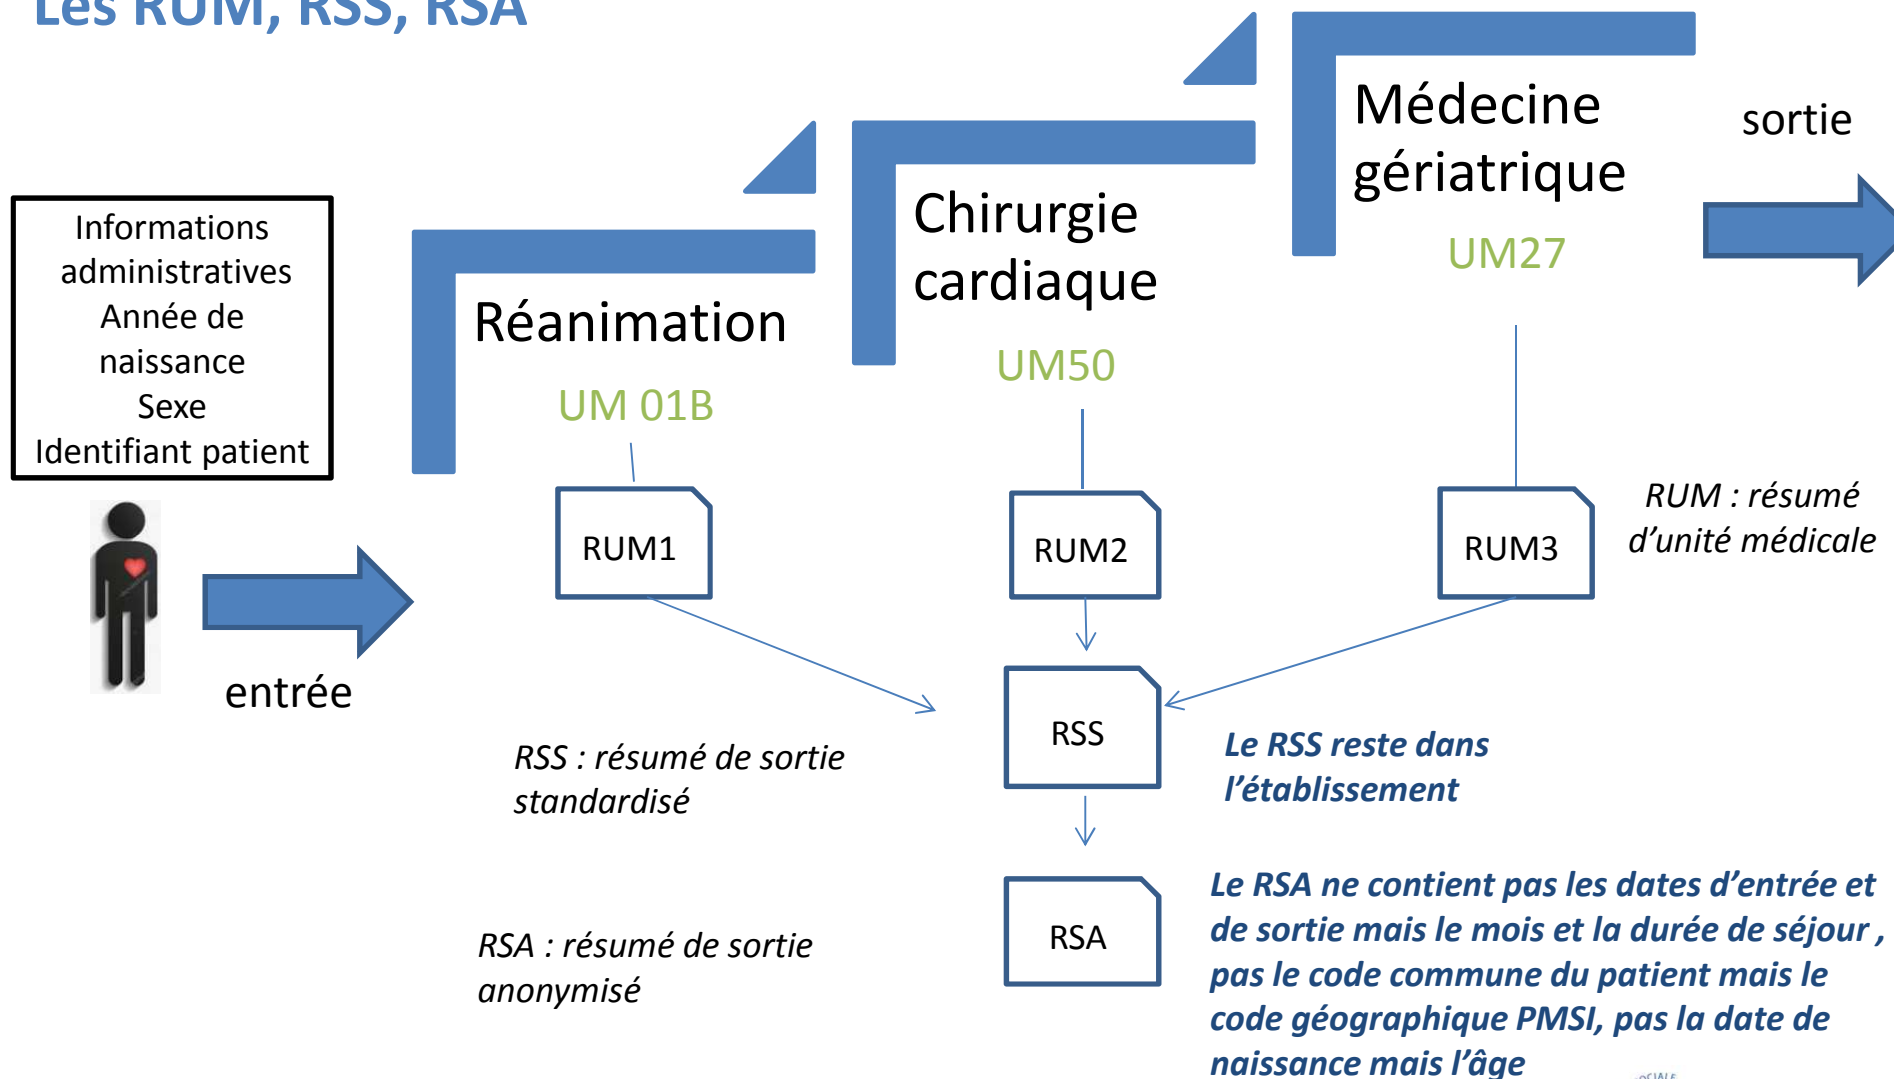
Les RUM, RSS, RSA

Informations administratives
Année de naissance
Sexe
Identifiant patient

entrée

Réanimation
UM 01B

Chirurgie cardiaque
UM50

Médecine gériatrique
UM27

sortie

RUM1

RUM2

RUM3

RUM : résumé d'unité médicale

RSS

RSS : résumé de sortie standardisé

Le RSS reste dans l'établissement

RSA

RSA : résumé de sortie anonymisé

Le RSA ne contient pas les dates d'entrée et de sortie mais le mois et la durée de séjour , pas le code commune du patient mais le code géographique PMSI, pas la date de naissance mais l'âge